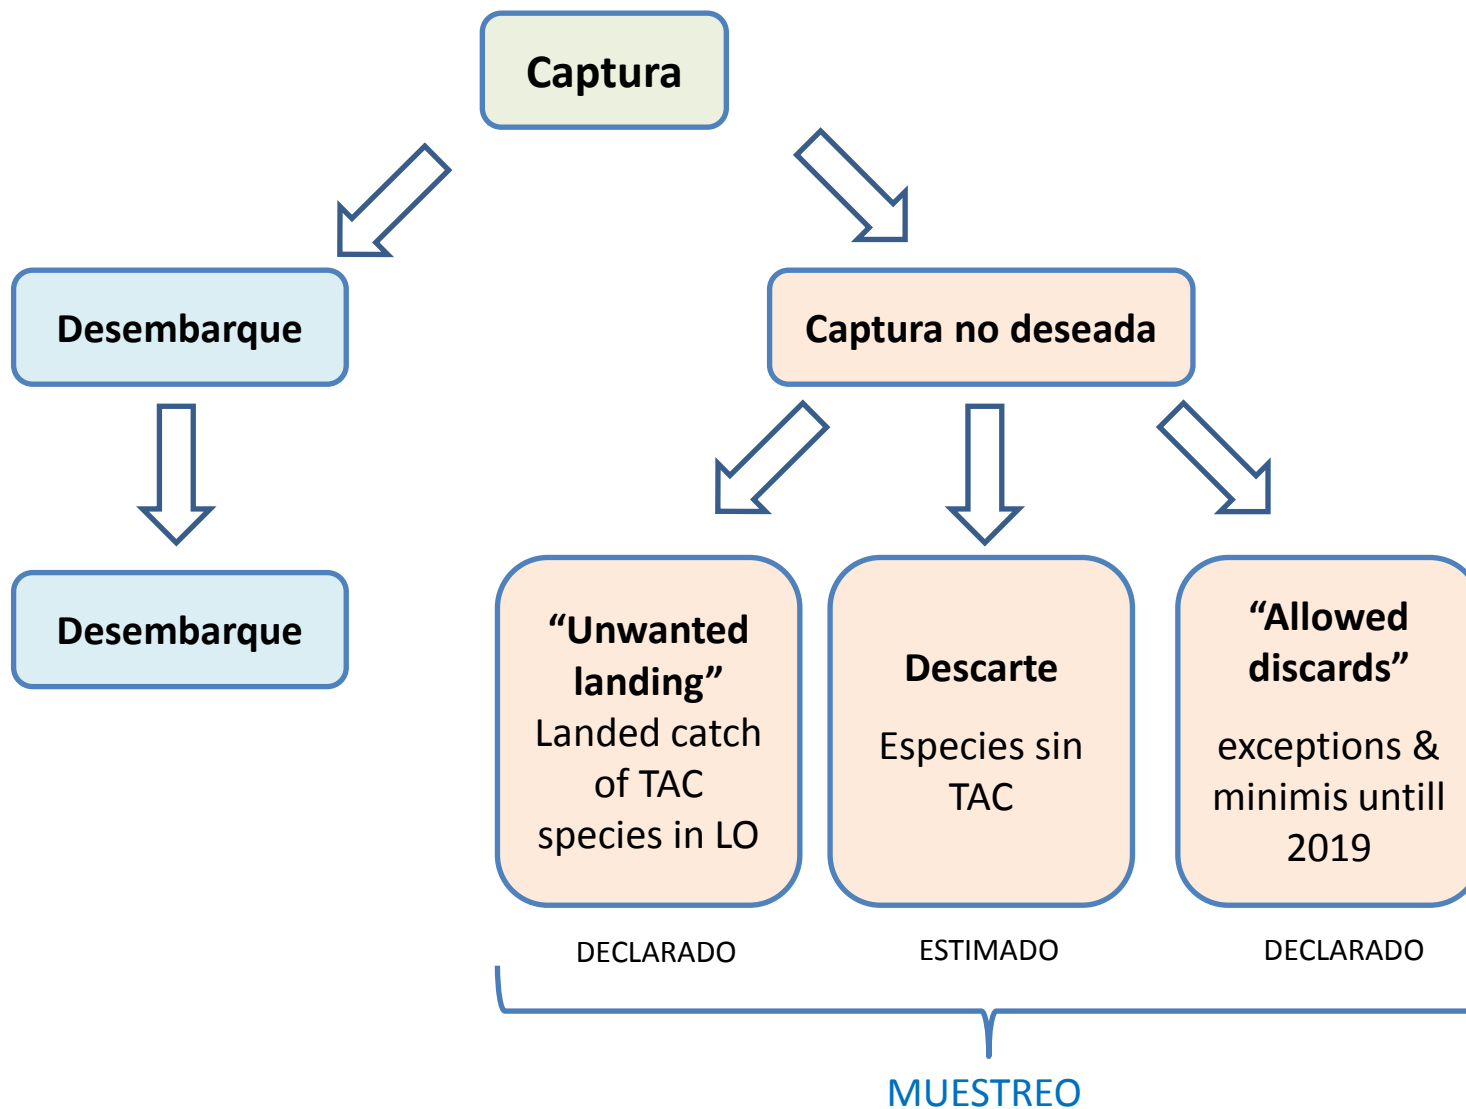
Captura

Desembarque

Captura no deseada

Desembarque

**"Unwanted landing"**
Landed catch of TAC species in LO

**Descarte**
Especies sin TAC

**"Allowed discards"**
exceptions & minimis untill 2019

DECLARADO

ESTIMADO

DECLARADO

MUESTREO